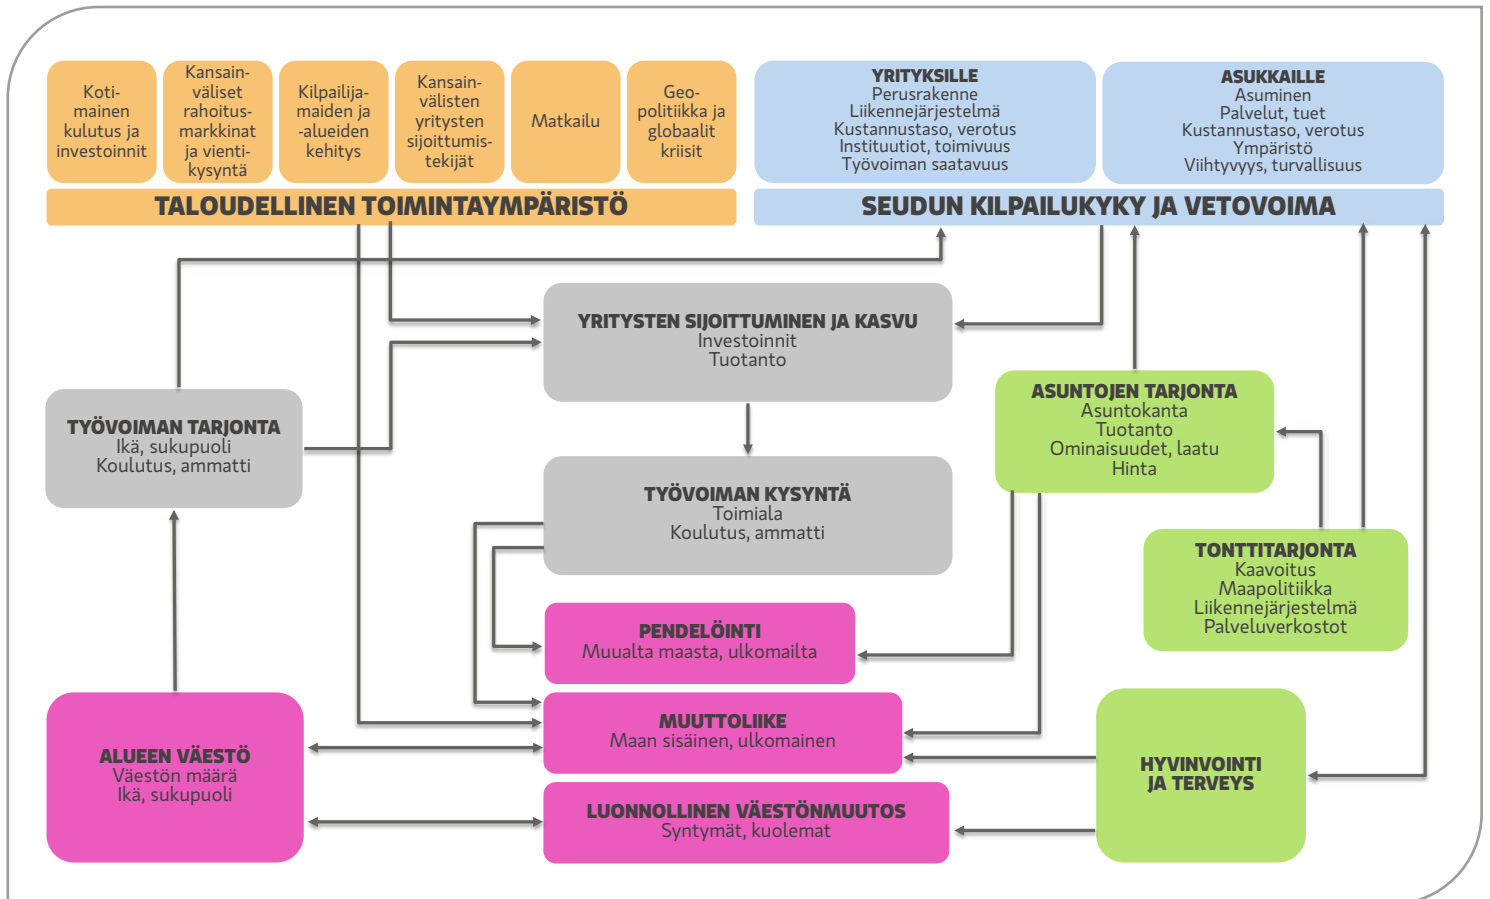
Kotimainen kulutus ja investoinnit

Kansainväliset rahoitusmarkkinat ja vientikysyntä

Kilpailijamaiden ja -alueiden kehitys

Kansainvälisten yritysten sijoittumistekijät

Matkailu

Geopolitiikka ja globaalit kriisit

TALOUDELLINEN TOIMINTAYMPÄRISTÖ

YRITYKSILLE
Perusrakenne
Liikennejärjestelmä
Kustannustaso, verotus
Instituutiot, toimivuus
Työvoiman saatavuus

ASUKKAILLE
Asuminen
Palvelut, tuet
Kustannustaso, verotus
Ympäristö
Viihtyvyys, turvallisuus

SEUDUN KILPAILUKYKY JA VETOVOIMA

YRITYSTEN SIJOITTUMINEN JA KASVU
Investoinnit
Tuotanto

TYÖVOIMAN TARJONTA
Ikä, sukupuoli
Koulutus, ammatti

ASUNTOJEN TARJONTA
Asuntokanta
Tuotanto
Ominaisuudet, laatu
Hinta

TYÖVOIMAN KYSYNTÄ
Toimiala
Koulutus, ammatti

TONTTITARJONTA
Kaavoitus
Maapolitiikka
Liikennejärjestelmä
Palveluverkostot

PENDELÖINTI
Muualta maasta, ulkomailta

MUUTTOLIIKE
Maan sisäinen, ulkomainen

ALUEEN VÄESTÖ
Väestön määrä
Ikä, sukupuoli

HYVINVOINTI JA TERVEYS

LUONNOLLINEN VÄESTÖNMUUTOS
Syntymät, kuolemat